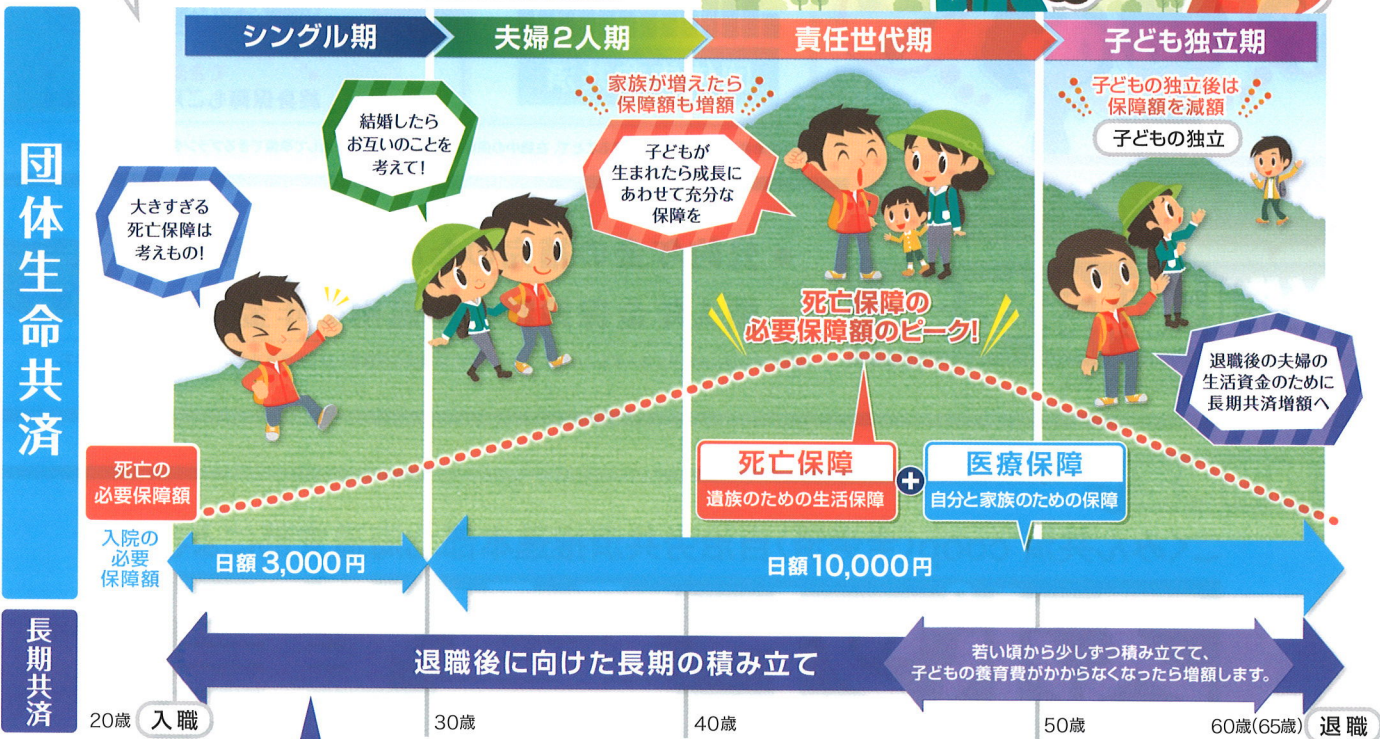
団体生命共済

シングル期　夫婦2人期　責任世代期　子ども独立期

大きすぎる死亡保障は考えもの!

結婚したらお互いのことを考えて!

家族が増えたら保障額も増額

子どもが生まれたら成長にあわせて充分な保障を

子どもの独立後は保障額を減額

子どもの独立

死亡保障の必要保障額のピーク!

退職後の夫婦の生活資金のために長期共済増額へ

死亡の必要保障額

死亡保障
遺族のための生活保障

医療保障
自分と家族のための保障

入院の必要保障額

日額3,000円

日額10,000円

長期共済

退職後に向けた長期の積み立て

若い頃から少しずつ積み立てて、子どもの養育費がかからなくなったら増額します。

20歳　入職　30歳　40歳　50歳　60歳(65歳)　退職